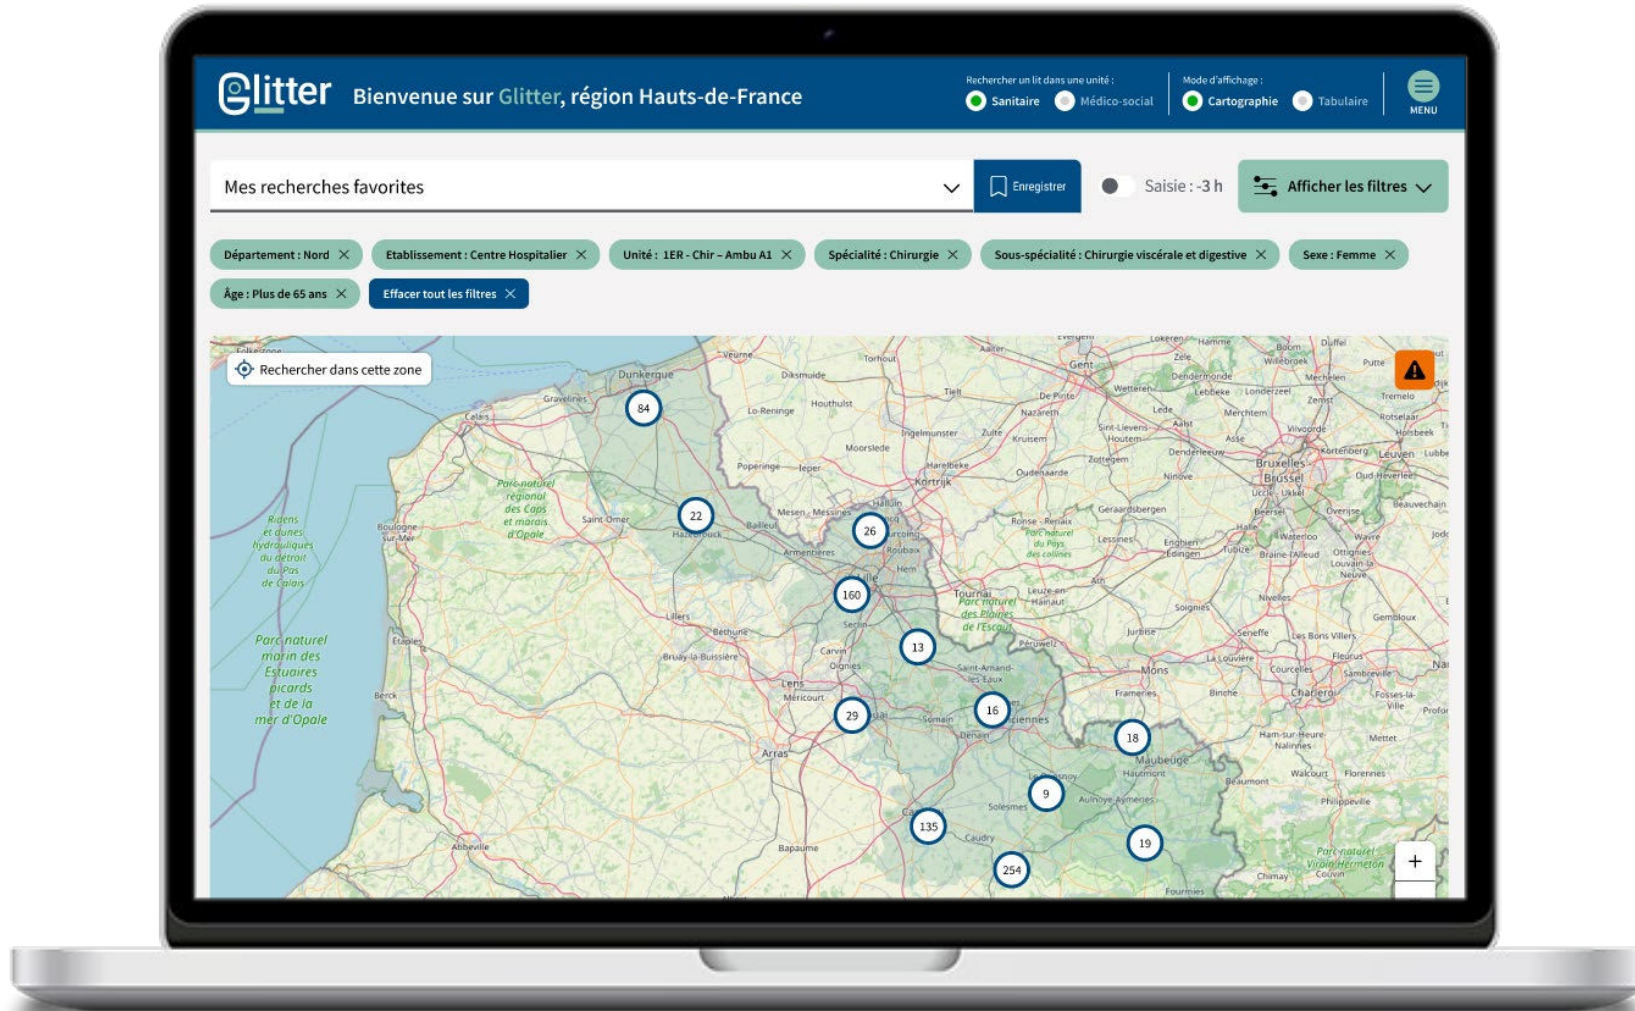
Glitter Bienvenue sur Glitter, région Hauts-de-France

Rechercher un lit dans une unité :
Sanitaire
Médico-social

Mode d'affichage :
Cartographie
Tabulaire

MENU

Mes recherches favorites
Enregistrer
Saisie : -3 h
Afficher les filtres

Département : Nord ×
Etablissement : Centre Hospitalier ×
Unité : 1ER - Chir - Ambu A1 ×
Spécialité : Chirurgie ×
Sous-spécialité : Chirurgie viscérale et digestive ×
Sexe : Femme ×
Âge : Plus de 65 ans ×
Effacer tout les filtres ×

Rechercher dans cette zone

Dunkerque
Gravelines
Calais
Veurne
Diksmuide
Torhout
Houthulst
Lo-Reninge
Poperinge
Ieper
Moorslede
Ingelmunster
Harelbeke
Kortrijk
Tielt
Gent
Aalter
Zele
Dendermonde
Lokeren
Hamme
Boom
Willebroek
Duffel
Putte
Mechelen
Tremelo
Wetteren
Lebbeke
Londerzeel
Zemst
Rotselaar
Holsbeek
Lede
Aalst
Merchtem
Vilvoorde
Leuven
Lubbe
Nazareth
De Pinte
Zulte
Kruishoutem
Sint-Lievens-Houtem
Zottegem
Oudenaarde
Asse
Denderleeuw
Ninove
Bruxelles - Brussel
Kortenberg
Oud-Heverlee
Uccle - Ukkel
Beauvechain
Overijse
Wavre
Waterloo
Braine-l'Alleud
Ottignies-Louvain-la-Neuve
Halle
Tubize
Beersel
Geraardsbergen
Lessines
Enghien - Edingen
Ronse - Renaix
Parc naturel du Pays des collines
Mesen - Messines
Hallum
Tourcoing
Roubaix
Armentières
Bailleul
Hazebrouck
Saint-Omer
Parc naturel régional des Caps et marais d'Opale
Boulogne-sur-Mer
Ridens et dunes hydrauliques du détroit du Pas de Calais
Parc naturel marin des Estuaires picards et de la mer d'Opale
Étaples
Berck
Lillers
Béthune
Bruay-la-Buissière
Lens
Méricourt
Carvin
Oignies
Seclin
Tournai
Parc naturel des Plaines de l'Escaut
Leuze-en-Hainaut
Ath
Péruwelz
Saint-Amand-les-Eaux
Soignies
Jurbise
Seneffe
Nivelles
Les Bons Villers
Gembloux
Fleurus
Sambreville
Mons
La Louvière
Frameries
Binche
Courcelles
Charleroi
Fosses-la-Ville
Profondeville
Valenciennes
Somain
Denain
Douai
Arras
Ham-sur-Heure-Nalinnes
Mettet
Maubeuge
Hautmont
Walcourt
Florennes
Philippeville
Beaumont
Aulnoye-Aymeries
Le Quesnoy
Solesmes
Caudry
Cambrai
Bapaume
Abbeville
Chimay
Couvin
Parc naturel Viroin-Hermeton
Fourmies

84
22
26
160
13
29
16
18
9
135
19
254
+